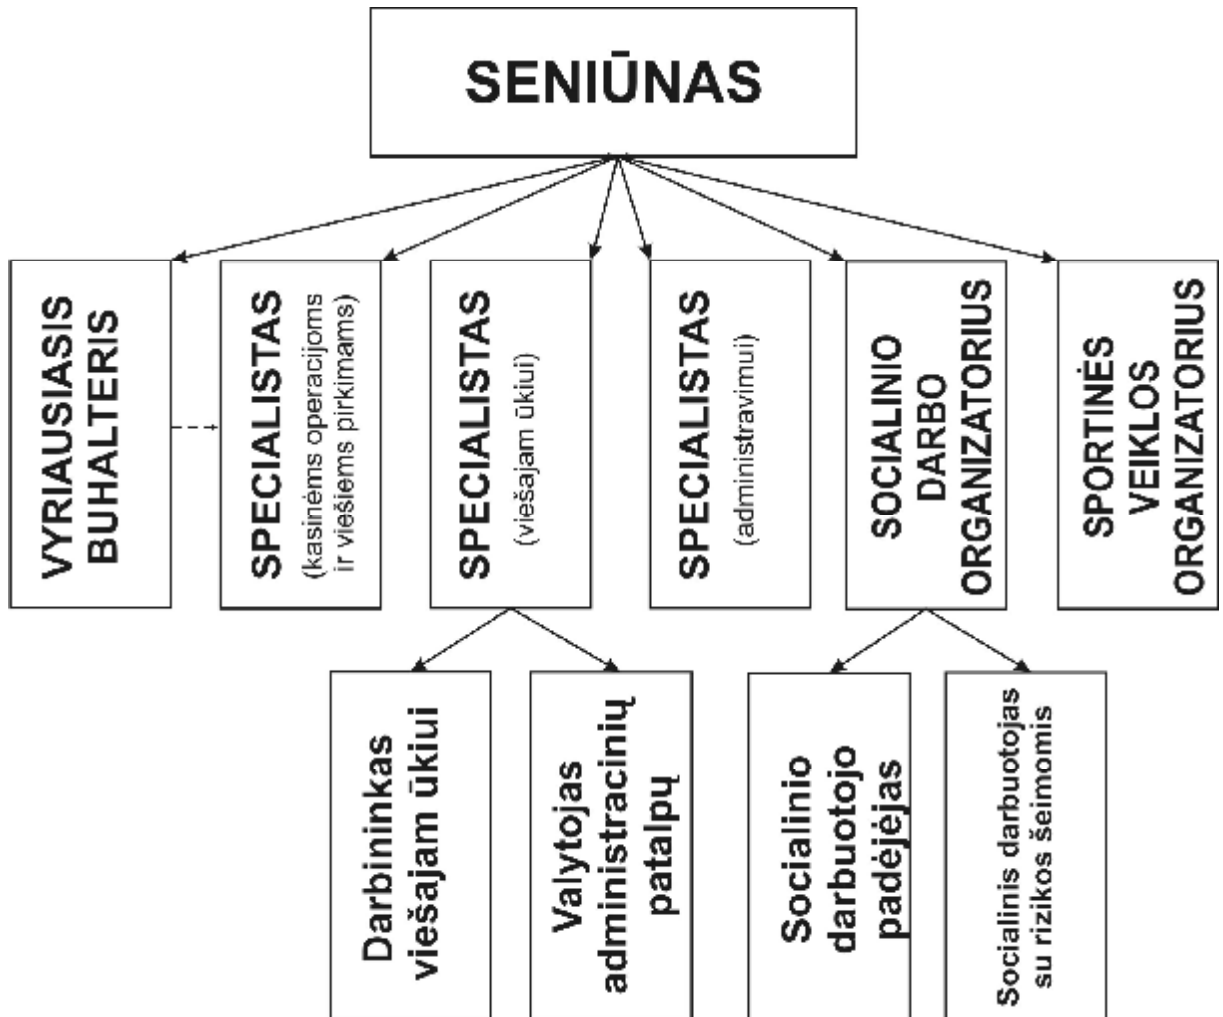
SENIŪNAS

VYRIAUSIASIS BUHALTERIS

SPECIALISTAS (kasinėms operacijoms ir viešiems pirkimams)

SPECIALISTAS (viešajam ūkiui)

SPECIALISTAS (administravimui)

SOCIALINIO DARBO ORGANIZATORIUS

SPORTINĖS VEIKLOS ORGANIZATORIUS

Darbininkas viešajam ūkiui

Valytojas administracinių patalpų

Socialinio darbuotojo padėjėjas

Socialinis darbuotojas su rizikos šeimomis